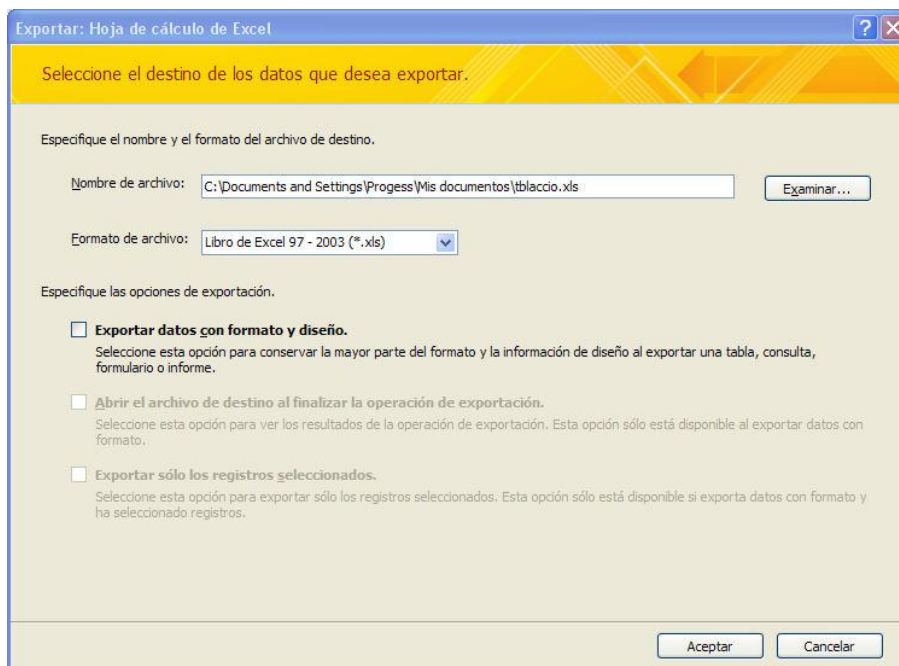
Exportar: Hoja de cálculo de Excel

Seleccione el destino de los datos que desea exportar.

Especifique el nombre y el formato del archivo de destino.

Nombre de archivo: C:\Documents and Settings\Progess\Mis documentos\tblaccio.xls

Examinar...

Formato de archivo: Libro de Excel 97 - 2003 (*.xls)

Especifique las opciones de exportación.

Exportar datos con formato y diseño.

Seleccione esta opción para conservar la mayor parte del formato y la información de diseño al exportar una tabla, consulta, formulario o informe.

Abrir el archivo de destino al finalizar la operación de exportación.

Seleccione esta opción para ver los resultados de la operación de exportación. Esta opción sólo está disponible al exportar datos con formato.

Exportar sólo los registros seleccionados.

Seleccione esta opción para exportar sólo los registros seleccionados. Esta opción sólo está disponible si exporta datos con formato y ha seleccionado registros.

Aceptar

Cancelar